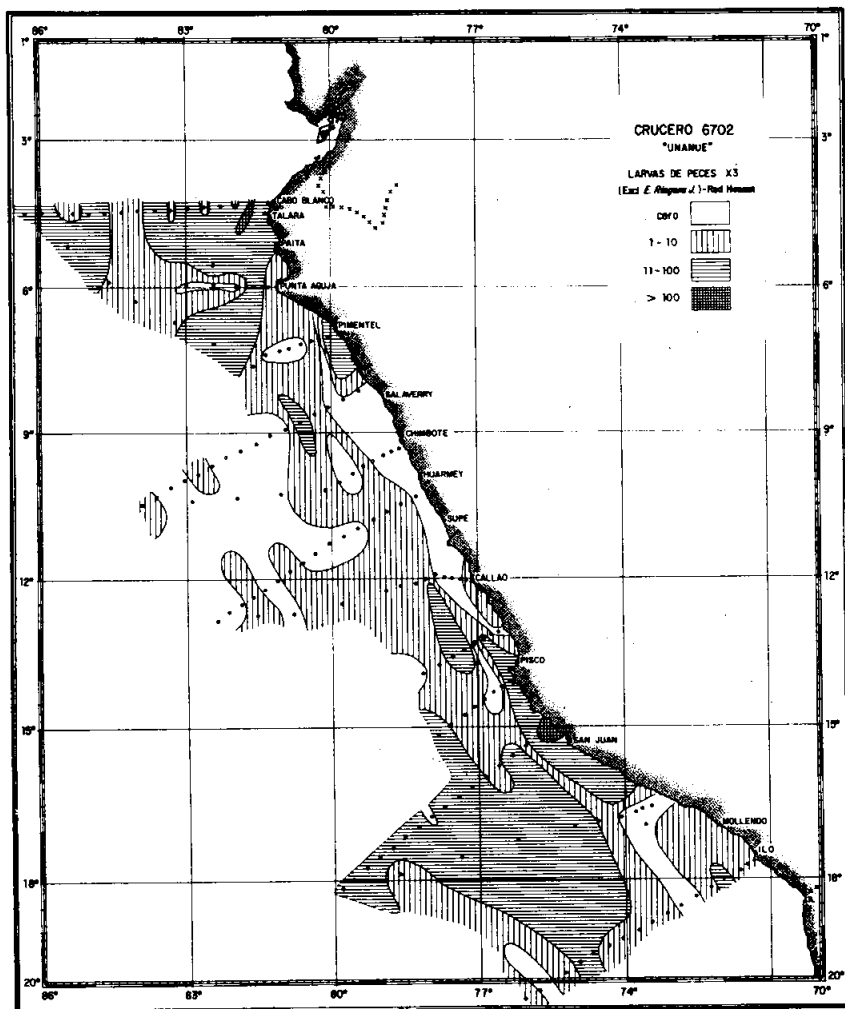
86° 83° 80° 77° 74° 70°

1° 3° 6° 9° 12° 15° 18° 20°

CRUCERO 6702
"UNANUE"

LARVAS DE PECES X3
(Excl. E. Ringens L.) - Red Hensen

cero
1 - 10
11 - 100
> 100

CABO BLANCO
TALARA
PAITA
PUNTA AGUJA
PIMENTEL
SALAVERRY
CHIMBOTE
HUARMEY
SUPE
CALLAO
PISCO
SAN JUAN
MOLLENDO
ILO

1° 3° 6° 9° 12° 15° 18° 20°

86° 83° 80° 77° 74° 70°